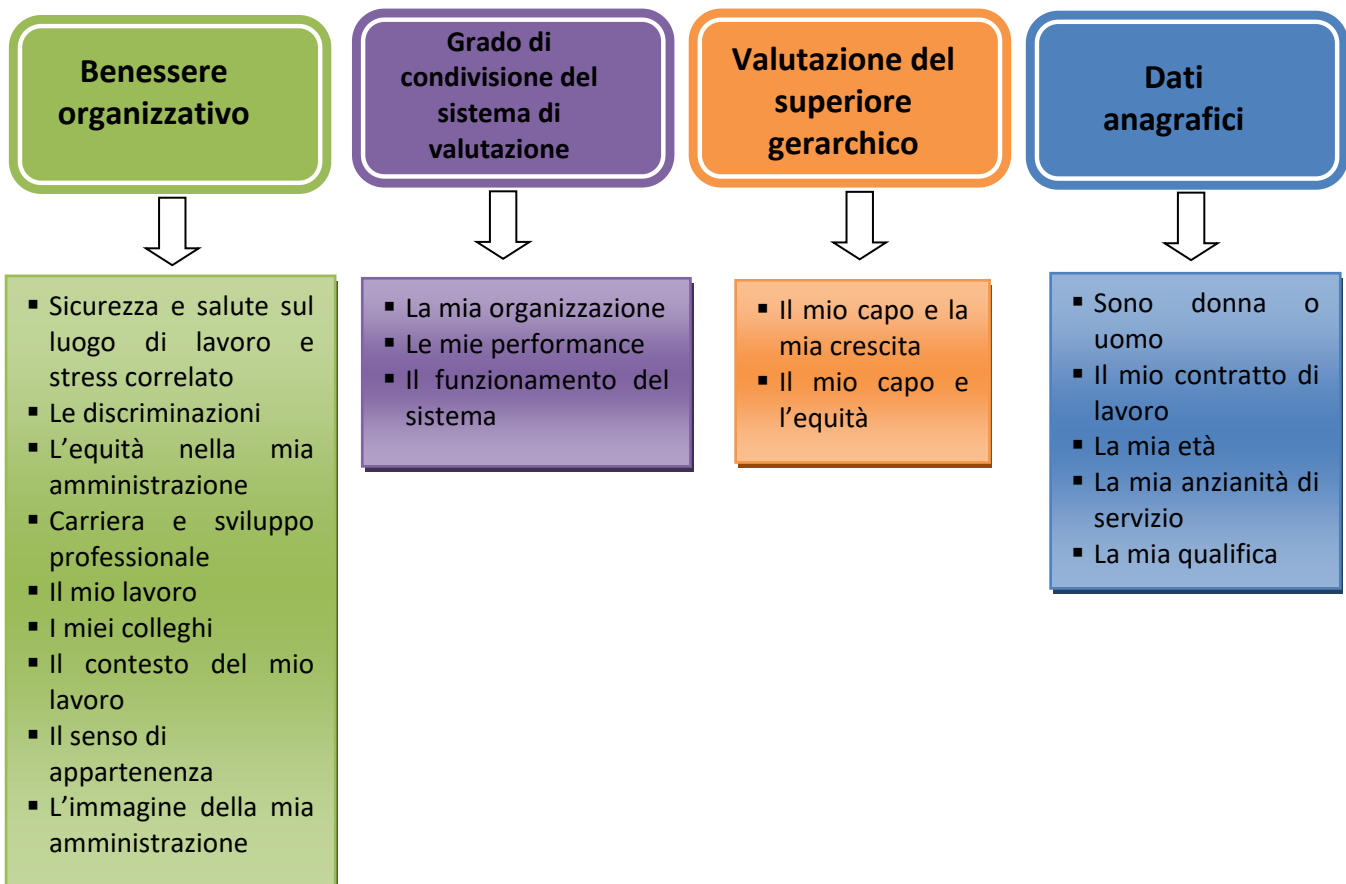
Benessere organizzativo

▪ Sicurezza e salute sul luogo di lavoro e stress correlato
▪ Le discriminazioni
▪ L'equità nella mia amministrazione
▪ Carriera e sviluppo professionale
▪ Il mio lavoro
▪ I miei colleghi
▪ Il contesto del mio lavoro
▪ Il senso di appartenenza
▪ L'immagine della mia amministrazione

Grado di condivisione del sistema di valutazione

▪ La mia organizzazione
▪ Le mie performance
▪ Il funzionamento del sistema

Valutazione del superiore gerarchico

▪ Il mio capo e la mia crescita
▪ Il mio capo e l'equità

Dati anagrafici

▪ Sono donna o uomo
▪ Il mio contratto di lavoro
▪ La mia età
▪ La mia anzianità di servizio
▪ La mia qualifica